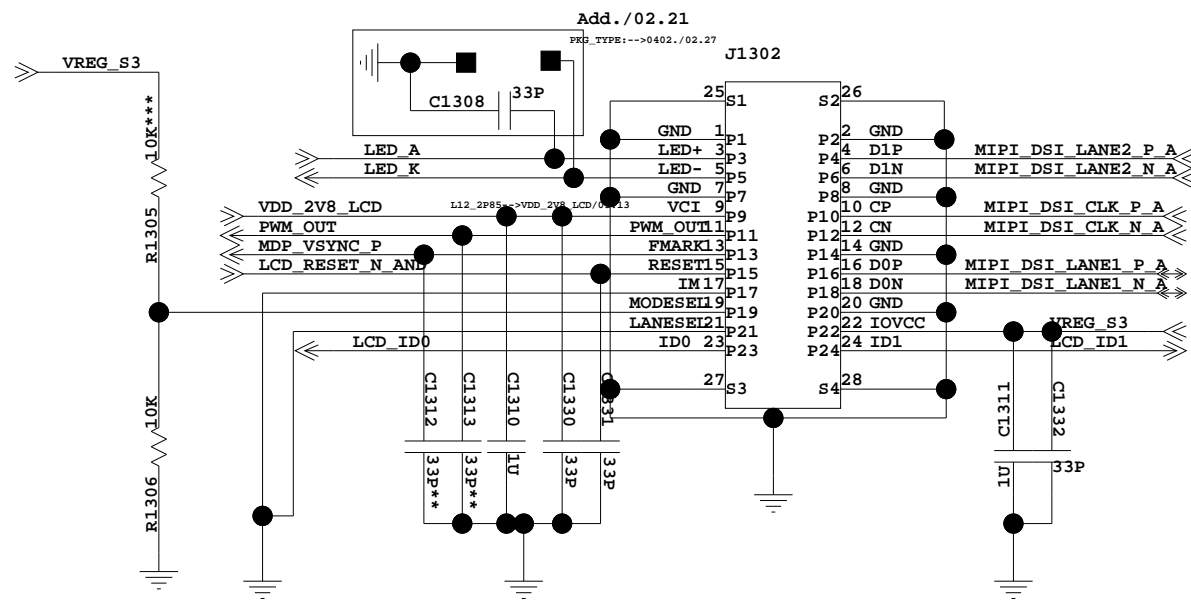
Add./02.21
PKG_TYPE:-->0402./02.27
J1302
VREG_S3
10K***
R1305
C1308
33P
25 S1
S2 26
GND 1 P1
P2 2 GND
LED_A
LED+ 3 P3
P4 4 D1P
MIPI_DSI_LANE2_P_A
LED_K
LED- 5 P5
P6 6 D1N
MIPI_DSI_LANE2_N_A
GND 7 P7
P8 8 GND
VDD_2V8_LCD
L12_2P85-->VDD_2V8_LCD/02.13
VCI 9 P9
P10 10 CP
MIPI_DSI_CLK_P_A
PWM_OUT
PWM_OUT11 P11
P12 12 CN
MIPI_DSI_CLK_N_A
MDP_VSYNC_P
FMARK13 P13
P14 14 GND
LCD_RESET_N_AND
RESET15 P15
P16 16 D0P
MIPI_DSI_LANE1_P_A
IM17 P17
P18 18 D0N
MIPI_DSI_LANE1_N_A
MODESEI19 P19
P20 20 GND
LANESEI21 P21
P22 22 IOVCC
VREG_S3
LCD_ID0
ID0 23 P23
P24 24 ID1
LCD_ID1
27 S3
S4 28
10K
R1306
C1312
33P**
C1313
33P**
C1310
1U
C1330
33P
C1331
33P
C1311
1U
C1332
33P